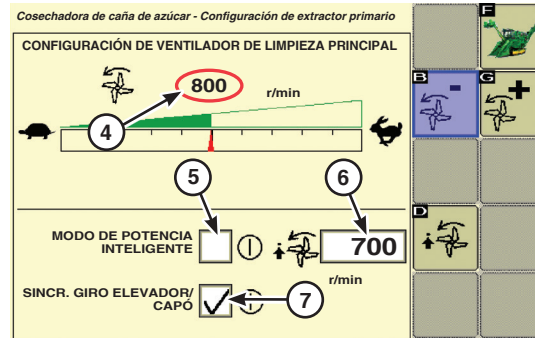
Cosechadora de caña de azúcar - Configuración de extractor primario

CONFIGURACIÓN DE VENTILADOR DE LIMPIEZA PRINCIPAL

800

r/min

4

5

6

MODO DE POTENCIA INTELIGENTE

700

r/min

SINCR. GIRO ELEVADOR/ CAPÓ

7

F

B

G

D